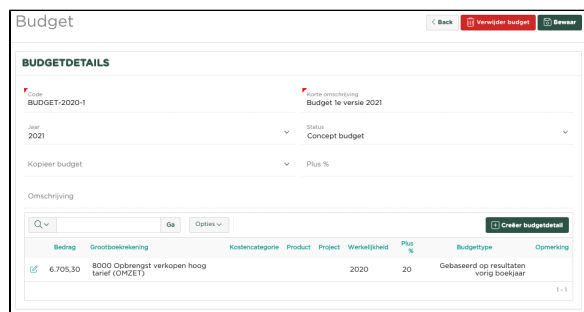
Budget

< Back | Verwijder budget | Bewaar

BUDGETDETAILS

Code
BUDGET-2020-1

Korte omschrijving
Budget 1e versie 2021

Jaar
2021

Status
Concept budget

Kopieer budget

Plus %

Omschrijving

Ga | Opties

Creëer budgetdetail

| | Bedrag | Grootboekrekening | Kostencategorie | Product | Project | Werkelijkheid | Plus % | Budgettype | Opmerking |
|---|---|---|---|---|---|---|---|---|---|
| | 6.705,30 | 8000 Opbrengst verkopen hoog tarief (OMZET) | | | | 2020 | 20 | Gebaseerd op resultaten vorig boekjaar | |

1 - 1